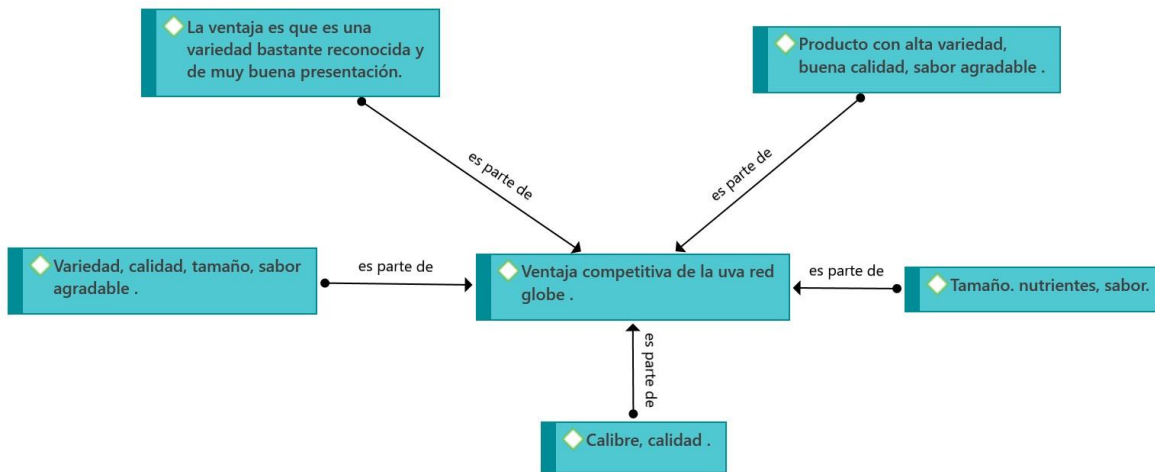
La ventaja es que es una variedad bastante reconocida y de muy buena presentación.

Producto con alta variedad, buena calidad, sabor agradable .

es parte de

es parte de

Variedad, calidad, tamaño, sabor agradable .

es parte de

Ventaja competitiva de la uva red globe .

es parte de

Tamaño. nutrientes, sabor.

es parte de

Calibre, calidad .